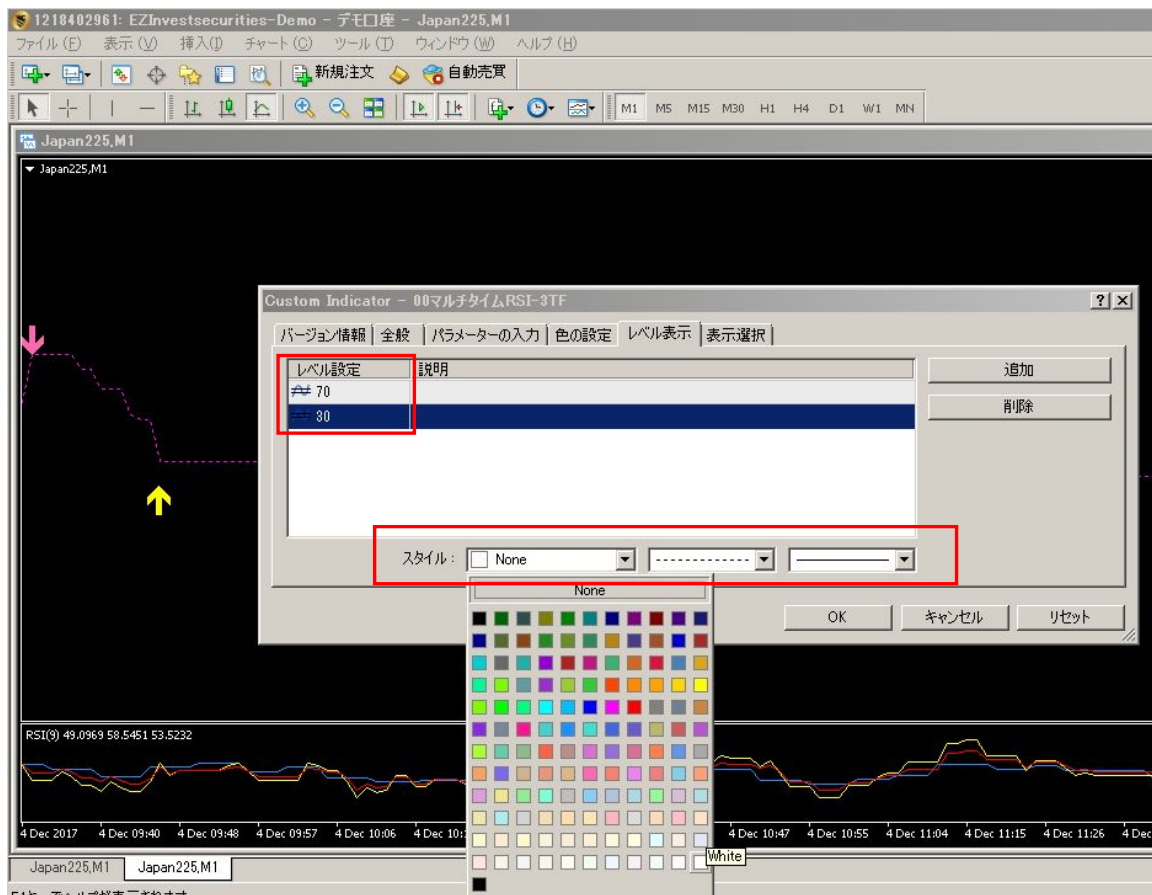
1218402961: EZInvestsecurities-Demo - デモ口座 - Japan225,M1

ファイル(F) 表示(V) 挿入(I) チャート(C) ツール(T) ウィンドウ(W) ヘルプ(H)

新規注文 自動売買

M1 M5 M15 M30 H1 H4 D1 W1 MN

Japan225,M1

Japan225,M1

Custom Indicator - 00マルチタイムRSI-3TF

バージョン情報 | 全般 | パラメーターの入力 | 色の設定 | レベル表示 | 表示選択

| レベル設定 | 説明 |
|---|---|
| 70 | |
| 30 | |

追加

削除

スタイル: None

None

White

OK キャンセル リセット

RSI(9) 49.0969 58.5451 53.5232

4 Dec 2017 4 Dec 09:40 4 Dec 09:48 4 Dec 09:57 4 Dec 10:06 4 Dec 10:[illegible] 4 Dec 10:47 4 Dec 10:55 4 Dec 11:04 4 Dec 11:15 4 Dec 11:26 4 Dec

Japan225,M1 Japan225,M1